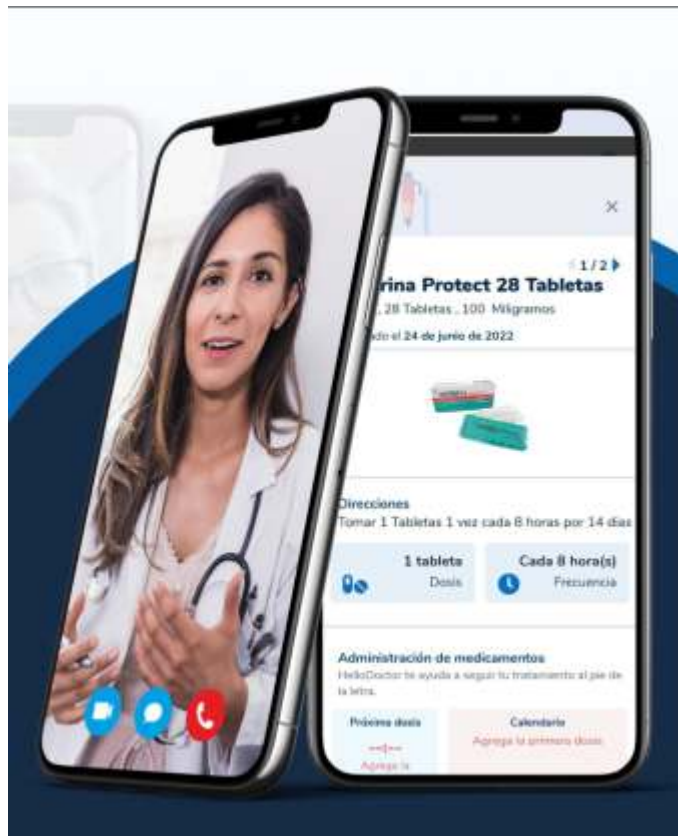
1/2

rina Protect 28 Tabletas

, 28 Tabletas , 100 Miligramos

do el 24 de junio de 2022

Direcciones

Tomar 1 Tabletas 1 vez cada 8 horas por 14 días

1 tableta

Dosis

Cada 8 hora(s)

Frecuencia

Administración de medicamentos

HelloDoctor te ayuda a seguir tu tratamiento al pie de la letra.

Próxima dosis

Agrega la

Calendario

Agrega la primera dosis